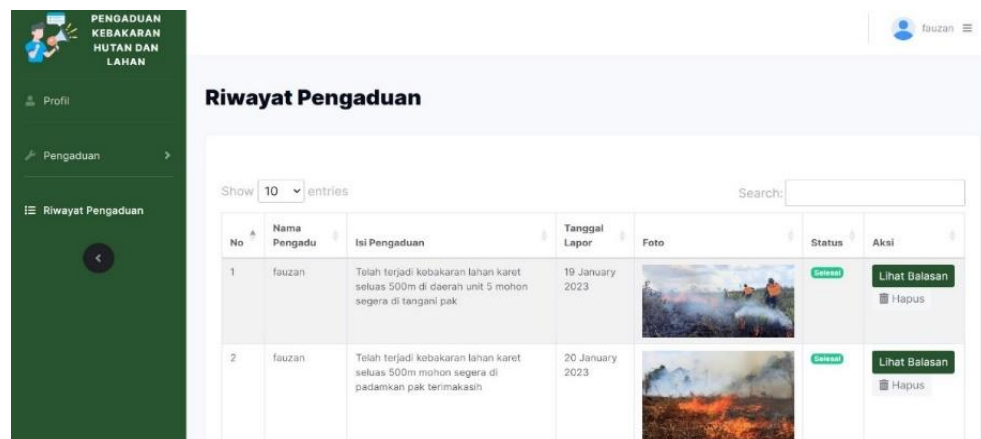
PENGADUAN KEBAKARAN HUTAN DAN LAHAN

fauzan

Profil

Pengaduan

Riwayat Pengaduan

Riwayat Pengaduan

Show 10 entries

Search:

| No | Nama Pengadu | Isi Pengaduan | Tanggal Lapor | Foto | Status | Aksi |
|---|---|---|---|---|---|---|
| 1 | fauzan | Telah terjadi kebakaran lahan karet seluas 500m di daerah unit 5 mohon segera di tangani pak | 19 January 2023 | | Selesai | Lihat Balasan Hapus |
| 2 | fauzan | Telah terjadi kebakaran lahan karet seluas 500m mohon segera di padamkan pak terimakasih | 20 January 2023 | | Selesai | Lihat Balasan Hapus |